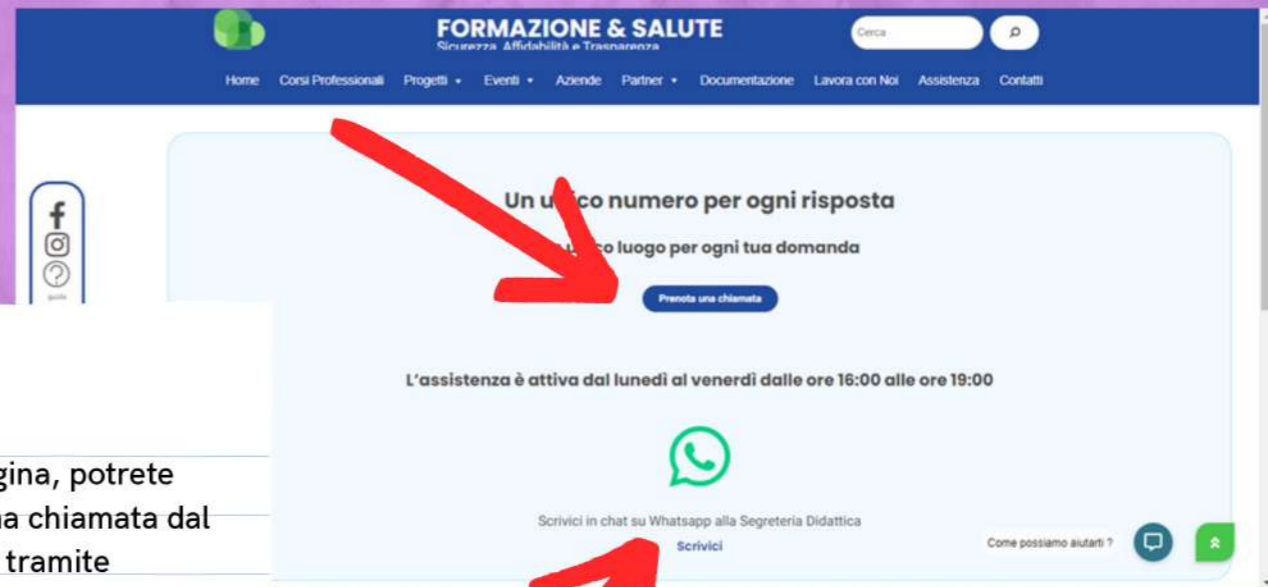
FORMAZIONE & SALUTE
Sicurezza, Affidabilità e Trasparenza

Cerca

Home Corsi Professionali Progetti Eventi Aziende Partner Documentazione Lavora con Noi Assistenza Contatti

guida

Un u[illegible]co numero per ogni risposta

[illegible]co luogo per ogni tua domanda

Prenota una chiamata

L'assistenza è attiva dal lunedì al venerdì dalle ore 16:00 alle ore 19:00

Scrivici in chat su Whatsapp alla Segreteria Didattica

Scrivici

Come possiamo aiutarti ?

gina, potrete
na chiamata dal
tramite